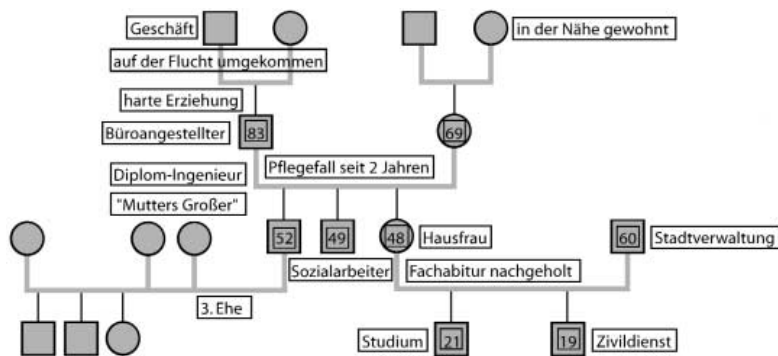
Geschäft

in der Nähe gewohnt

auf der Flucht umgekommen

harte Erziehung

Büroangestellter

83

69

Pflegefall seit 2 Jahren

Diplom-Ingenieur

"Mutters Großer"

52

49

48

Hausfrau

60

Stadtverwaltung

Sozialarbeiter

Fachabitur nachgeholt

3. Ehe

Studium

21

19

Zivildienst